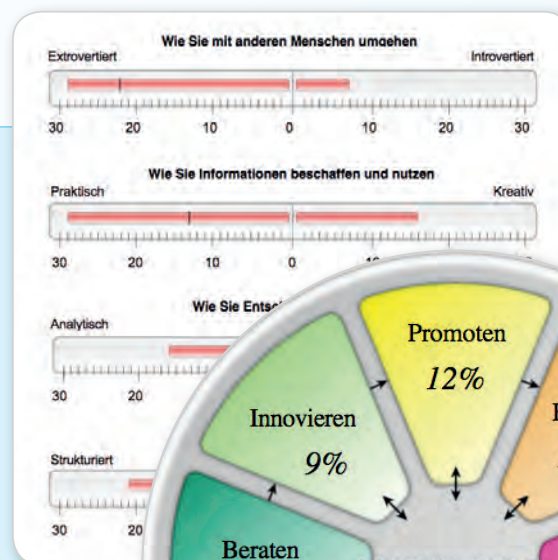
Wie Sie mit anderen Menschen umgehen

Extrovertiert

Introvertiert

30 20 10 0 10 20 30

Wie Sie Informationen beschaffen und nutzen

Praktisch

Kreativ

30 20 10 0 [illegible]

Wie Sie Ents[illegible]

Analytisch

30 20

Strukturiert

30 20

Promoten

12%

Innovieren

9%

Beraten